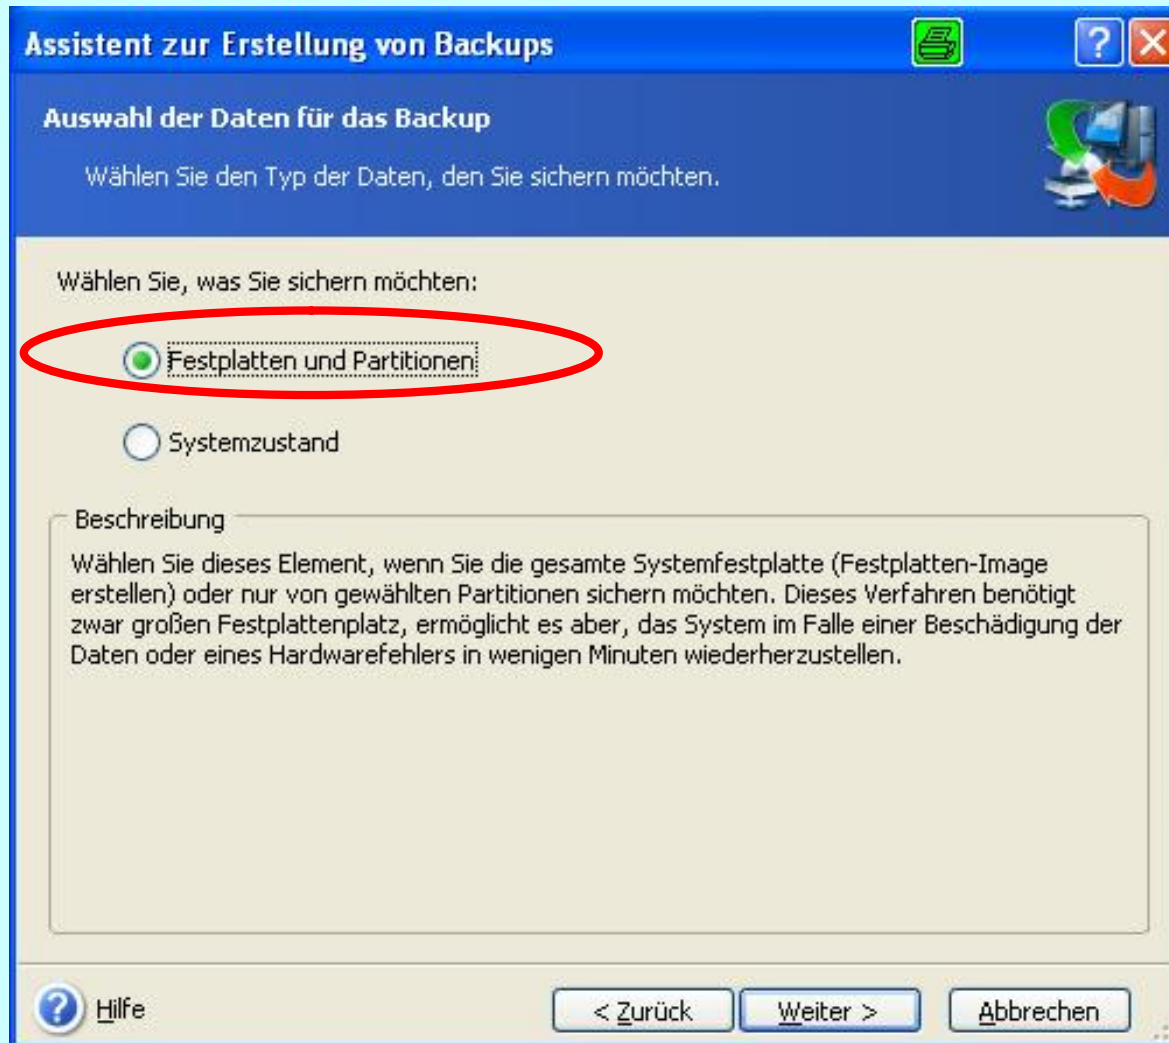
Assistent zur Erstellung von Backups

Auswahl der Daten für das Backup

Wählen Sie den Typ der Daten, den Sie sichern möchten.

Wählen Sie, was Sie sichern möchten:

Festplatten und Partitionen

Systemzustand

Beschreibung

Wählen Sie dieses Element, wenn Sie die gesamte Systemfestplatte (Festplatten-Image erstellen) oder nur von gewählten Partitionen sichern möchten. Dieses Verfahren benötigt zwar großen Festplattenplatz, ermöglicht es aber, das System im Falle einer Beschädigung der Daten oder eines Hardwarefehlers in wenigen Minuten wiederherzustellen.

Hilfe

< Zurück

Weiter >

Abbrechen